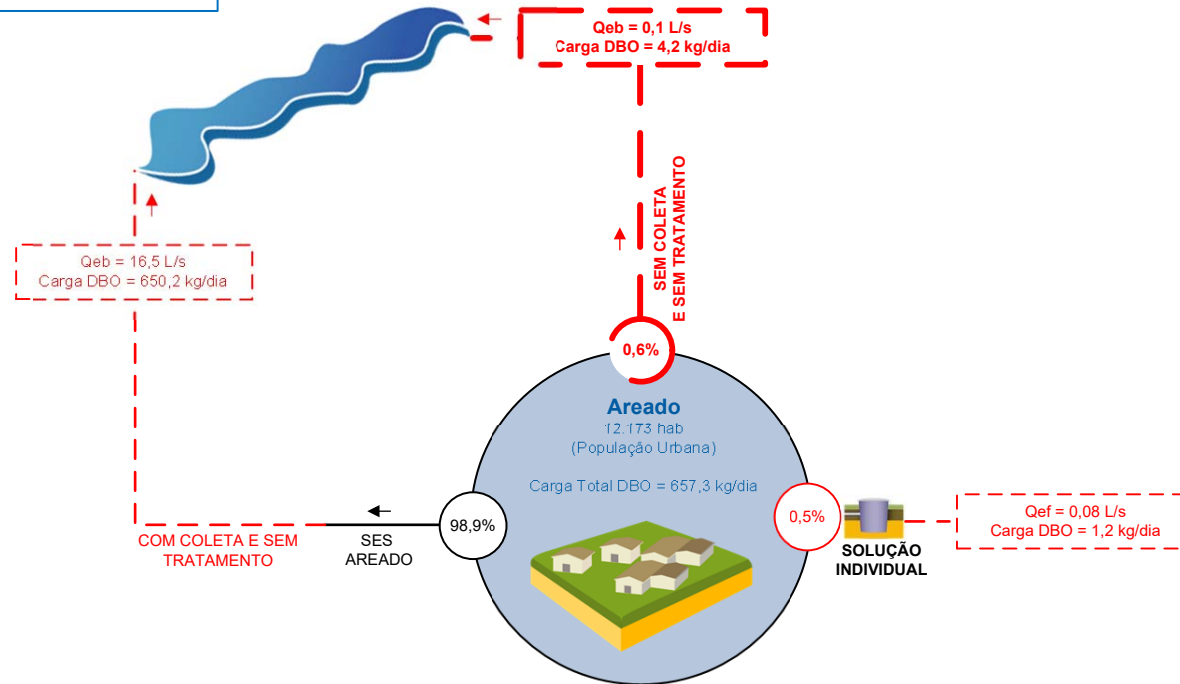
Qeb = 0,1 L/s
Carga DBO = 4,2 kg/dia

SEM COLETA E SEM TRATAMENTO

Qeb = 16,5 L/s
Carga DBO = 650,2 kg/dia

0,6%

Areado
12.173 hab
(População Urbana)

Carga Total DBO = 657,3 kg/dia

98,9%

0,5%

Qef = 0,08 L/s
Carga DBO = 1,2 kg/dia

SOLUÇÃO INDIVIDUAL

COM COLETA E SEM TRATAMENTO

SES AREADO